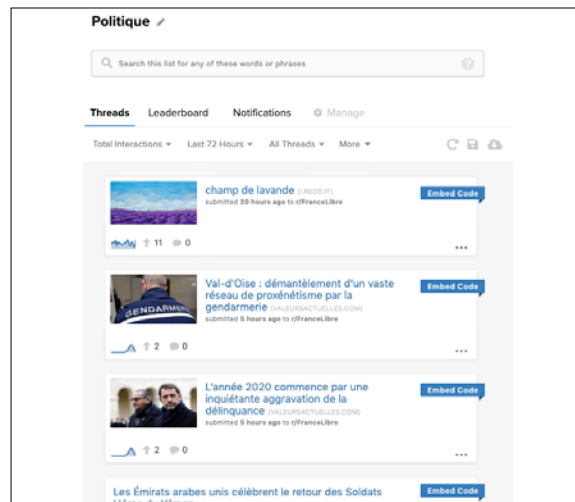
Politique

Search this list for any of these words or phrases

Threads Leaderboard Notifications Manage

Total Interactions ▾ Last 72 Hours ▾ All Threads ▾ More ▾

champ de lavande (I.REDD.IT)
submitted 20 hours ago to r/FranceLibre
Embed Code
11 0
...

GENDARMERIE
Val-d'Oise : démantèlement d'un vaste réseau de proxénétisme par la gendarmerie (VALEURSACTUELLES.COM)
submitted 5 hours ago to r/FranceLibre
Embed Code
2 0
...

L'année 2020 commence par une inquiétante aggravation de la délinquance (VALEURSACTUELLES.COM)
submitted 5 hours ago to r/FranceLibre
Embed Code
2 0
...

Les Émirats arabes unis célèbrent le retour des Soldats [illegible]
Embed Code